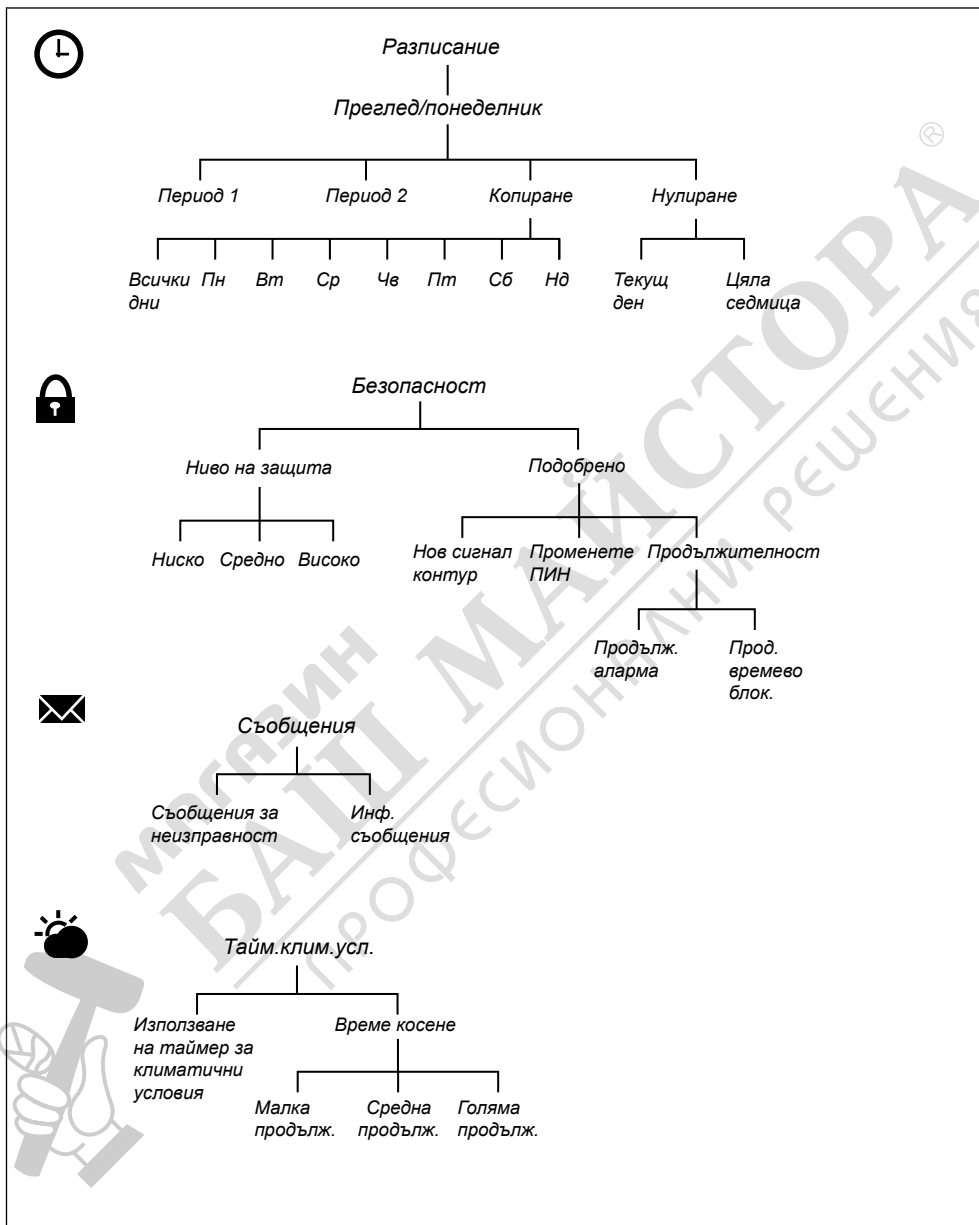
Разписание

Преглед/понеделник

Период 1
Период 2
Копиране
Нулиране

Всички дни
Пн
Вт
Ср
Чв
Пт
Сб
Нд

Текущ ден
Цяла седмица

Безопасност

Ниво на защита
Подобрено

Ниско
Средно
Високо

Нов сигнал контур
Променете ПИН
Продължителност

Продълж. аларма
Прод. времево блок.

Съобщения

Съобщения за неизправност
Инф. съобщения

Тайм.клим.усл.

Използване на таймер за климатични условия
Време косене

Малка продълж.
Средна продълж.
Голяма продълж.

®
МАГАЗИН БАЙ МАЙСТОРА
ПРОФЕСИОНАЛНИ РЕШЕНИЯ